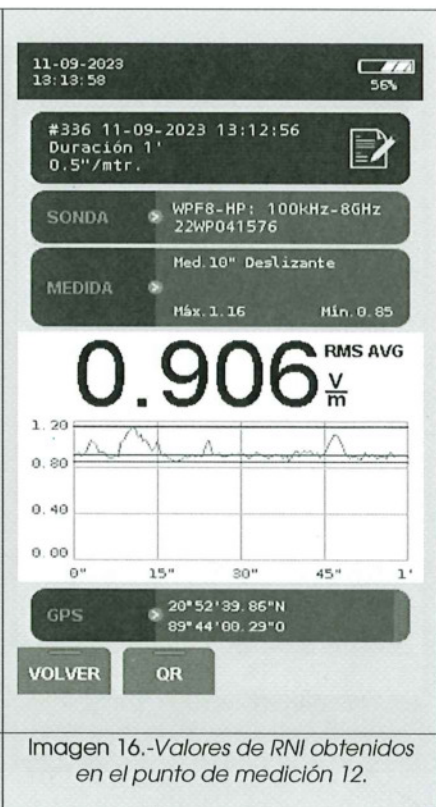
11-09-2023
13:13:58

56%

#336 11-09-2023 13:12:56
Duración 1'
0.5"/mtr.

SONDA

WPF8-HP: 100kHz-8GHz
22WP041576

MEDIDA

Med.10" Deslizante

Máx.1.16

Mín.0.85

0.906

RMS AVG

$\frac{V}{m}$

1.20
0.80
0.40
0.00

0"
15"
30"
45"
1'

GPS

20°52'39.86"N
89°44'08.29"O

VOLVER

QR

Imagen 16.-Valores de RNI obtenidos en el punto de medición 12.